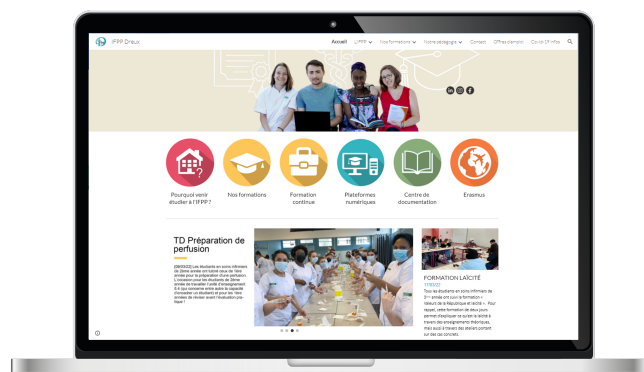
IFPP Dreux

Accueil L'IFPP Nos formations Notre pédagogie Contact Offres d'emploi Covid-19 infos

in

Pourquoi venir étudier à l'IFPP ?

Nos formations

Formation continue

Plateformes numériques

Centre de documentation

Erasmus

TD Préparation de perfusion

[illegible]

FORMATION LAÏCITÉ

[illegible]

Tous les étudiants en soins infirmiers de 3ème année ont suivi la formation « Valeurs de la République et laïcité ». Pour rappel, cette formation de deux jours permet d'expliquer ce qu'est la laïcité à travers des enseignements théoriques, mais aussi à travers des ateliers portant sur des cas concrets.